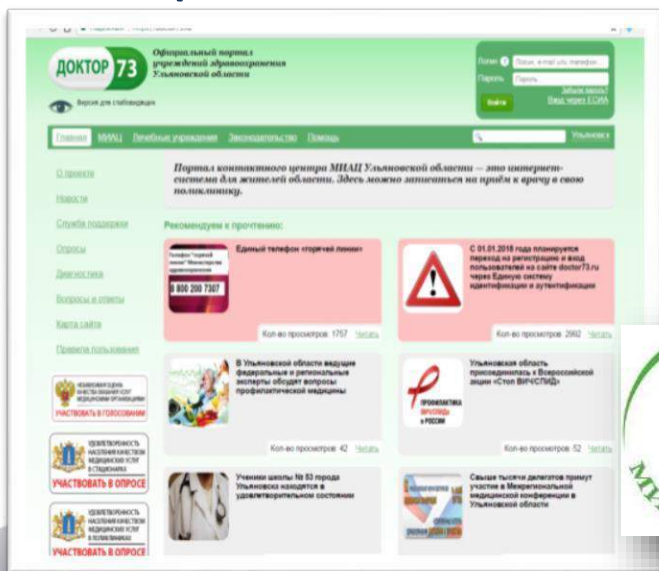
ДОКТОР 73

Официальный портал учреждений здравоохранения Ульяновской области

Версия для слабовидящих

Логин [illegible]

Пароль Пароль

Войти

Забыли пароль?

Вход через ЕСИА

Главная МИАЦ Лечебные учреждения Законодательство Помощь

Ульяновск

О проекте

Новости

Служба поддержки

Опросы

Диагностика

Вопросы и ответы

Карта сайта

Правила пользования

УЧАСТВОВАТЬ В ГОЛОСОВАНИИ

УДОВЛЕТВОРЕННОСТЬ НАСЕЛЕНИЯ КАЧЕСТВОМ МЕДИЦИНСКОЙ ПОМОЩИ В СТАЦИОНАРАХ

УЧАСТВОВАТЬ В ОПРОСЕ

УДОВЛЕТВОРЕННОСТЬ НАСЕЛЕНИЯ КАЧЕСТВОМ МЕДИЦИНСКОЙ ПОМОЩИ В ПОЛИКЛИНИКАХ

УЧАСТВОВАТЬ В ОПРОСЕ

Портал контактного центра МИАЦ Ульяновской области — это интернет-система для жителей области. Здесь можно записаться на приём к врачу в свою поликлинику.

Рекомендуем к прочтению:

Единый телефон «горячей линии»

8 800 200 7307

Кол-во просмотров: 1757 Читать

С 01.01.2018 года планируется переход на регистрацию и вход пользователей на сайте doctor73.ru через Единую систему идентификации и аутентификации

Кол-во просмотров: 2692 Читать

В Ульяновской области ведущие федеральные и региональные эксперты обсудят вопросы профилактической медицины

Кол-во просмотров: 42 Читать

Ульяновская область присоединилась к Всероссийской акции «Стоп ВИЧ/СПИД»

ПРОФИЛАКТИКА ВИЧ/СПИДа В РОССИИ

Кол-во просмотров: 52 Читать

Ученики школы № 83 города Ульяновска находятся в удовлетворительном состоянии

Свыше тысячи делегатов примут участие в Межрегиональной медицинской конференции в Ульяновской области